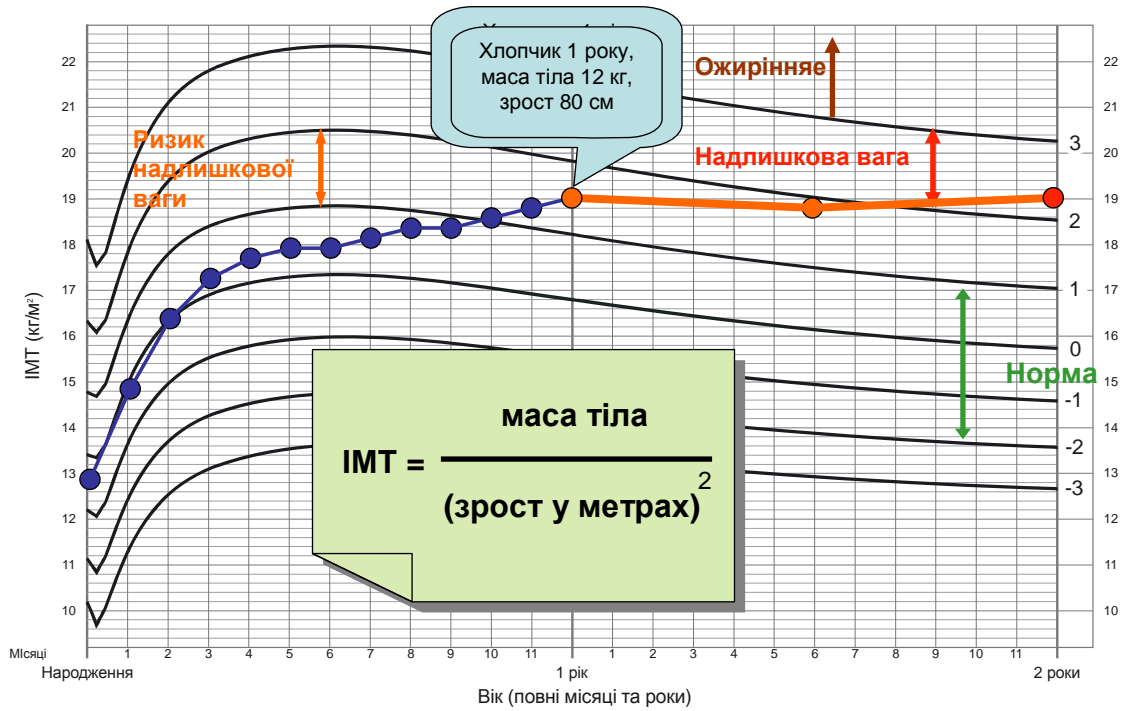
Хлопчик 1 року, маса тіла 12 кг, зріст 80 см

Ожиріння

Ризик надлишкової ваги

Надлишкова вага

Норма

3
2
1
0
-1
-2
-3

22
21
20
19
18
17
16
15
14
13
12
11
10

22
21
20
19
18
17
16
15
14
13
12
11
10

ІМТ (кг/м²)

$\text{ІМТ} = \frac{\text{маса тіла}}{(\text{зріст у метрах})^2}$

Місяці
1 2 3 4 5 6 7 8 9 10 11 1 2 3 4 5 6 7 8 9 10 11
Народження
1 рік
2 роки
Вік (повні місяці та роки)